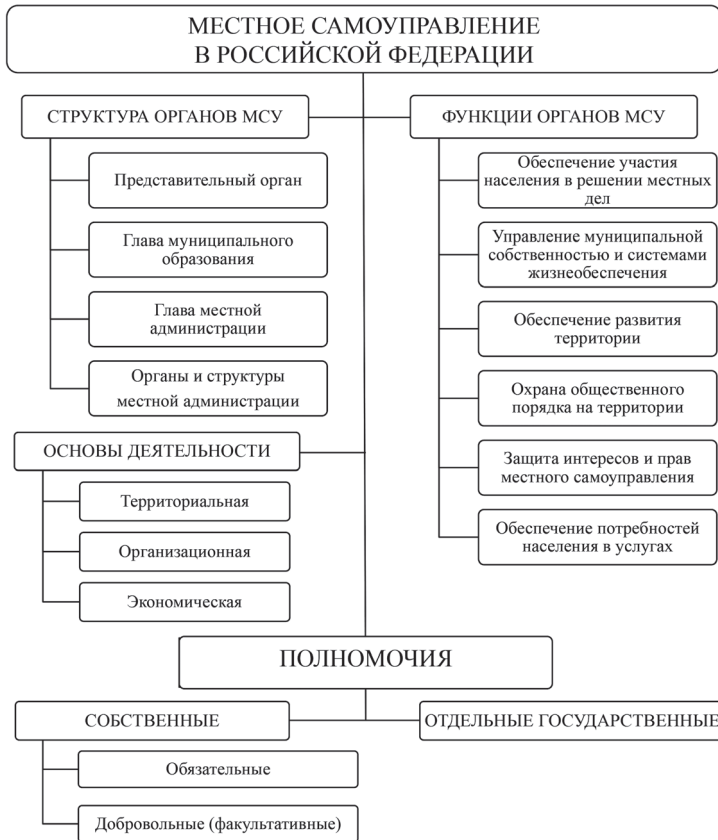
МЕСТНОЕ САМОУПРАВЛЕНИЕ
В РОССИЙСКОЙ ФЕДЕРАЦИИ

СТРУКТУРА ОРГАНОВ МСУ

Представительный орган

Глава муниципального образования

Глава местной администрации

Органы и структуры местной администрации

ФУНКЦИИ ОРГАНОВ МСУ

Обеспечение участия населения в решении местных дел

Управление муниципальной собственностью и системами жизнеобеспечения

Обеспечение развития территории

Охрана общественного порядка на территории

Защита интересов и прав местного самоуправления

Обеспечение потребностей населения в услугах

ОСНОВЫ ДЕЯТЕЛЬНОСТИ

Территориальная

Организационная

Экономическая

ПОЛНОМОЧИЯ

СОБСТВЕННЫЕ

Обязательные

Добровольные (факультативные)

ОТДЕЛЬНЫЕ ГОСУДАРСТВЕННЫЕ